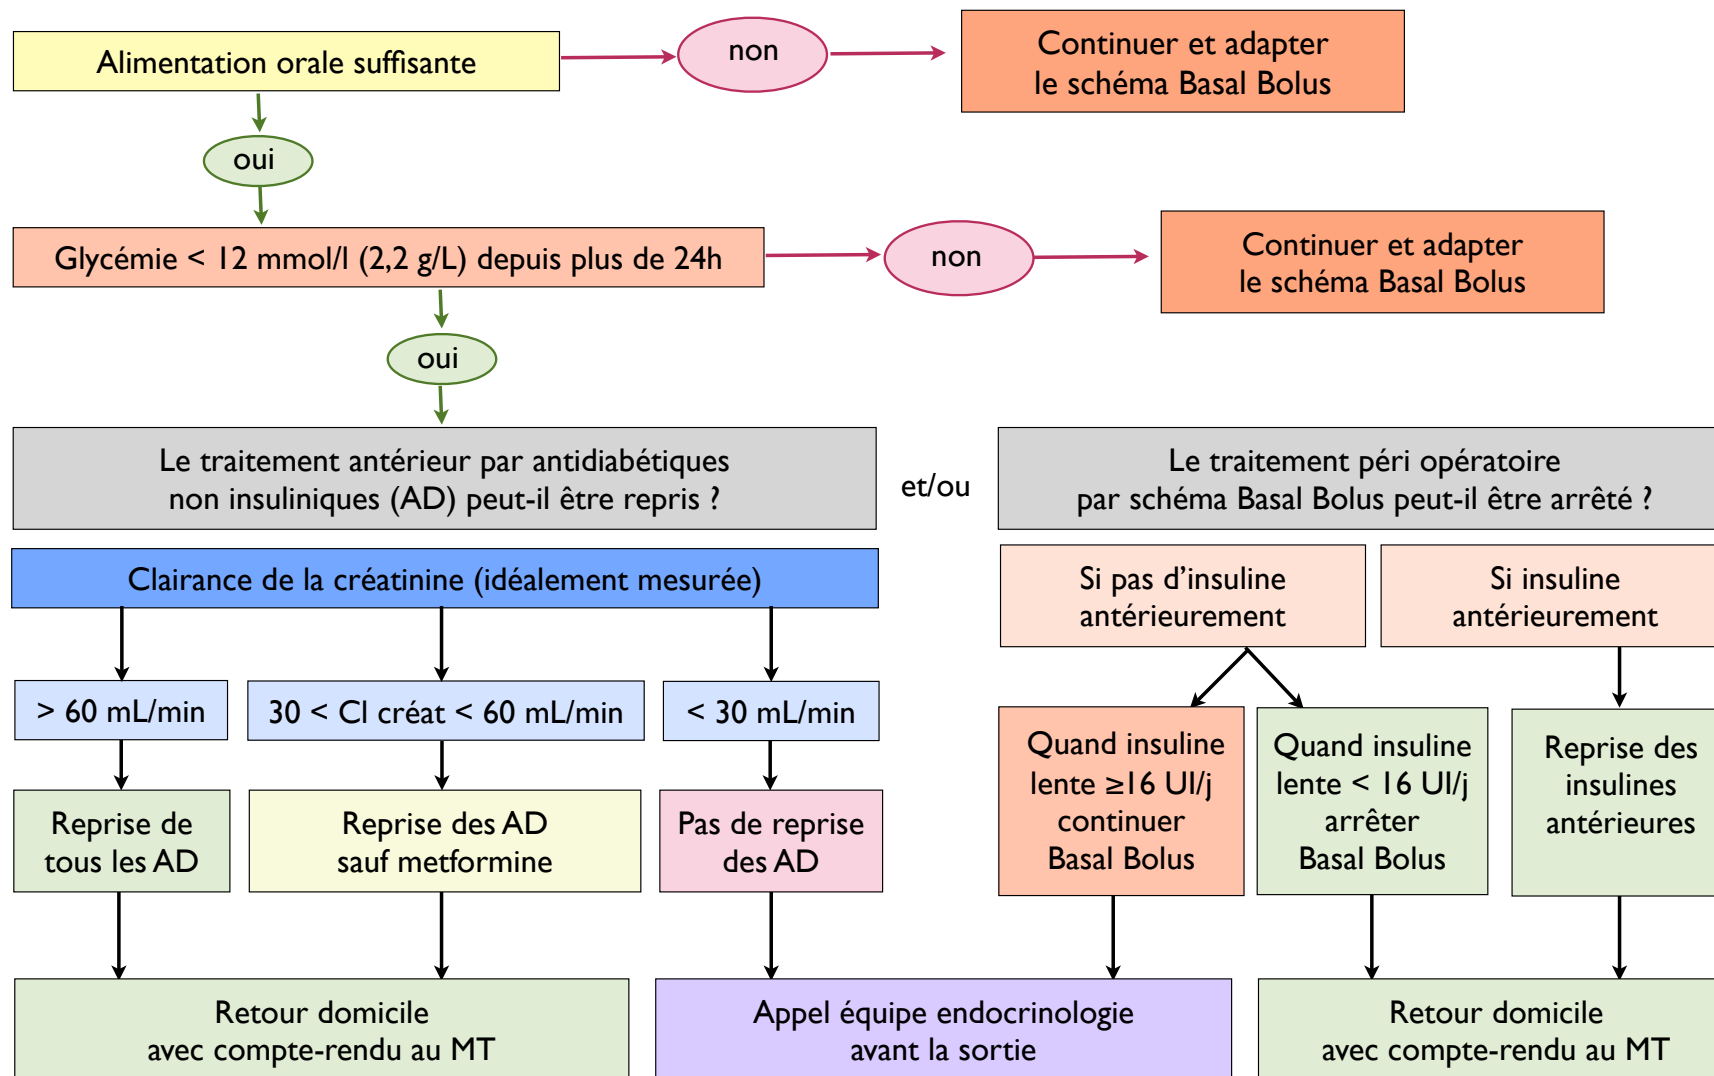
Alimentation orale suffisante

non

Continuer et adapter le schéma Basal Bolus

oui

Glycémie < 12 mmol/l (2,2 g/L) depuis plus de 24h

non

Continuer et adapter le schéma Basal Bolus

oui

Le traitement antérieur par antidiabétiques non insuliniques (AD) peut-il être repris ?

et/ou

Le traitement péri opératoire par schéma Basal Bolus peut-il être arrêté ?

Clairance de la créatinine (idéalement mesurée)

> 60 mL/min

30 < Cl créat < 60 mL/min

< 30 mL/min

Reprise de tous les AD

Reprise des AD sauf metformine

Pas de reprise des AD

Si pas d'insuline antérieurement

Si insuline antérieurement

Quand insuline lente ≥16 UI/j continuer Basal Bolus

Quand insuline lente < 16 UI/j arrêter Basal Bolus

Reprise des insulines antérieures

Retour domicile avec compte-rendu au MT

Appel équipe endocrinologie avant la sortie

Retour domicile avec compte-rendu au MT